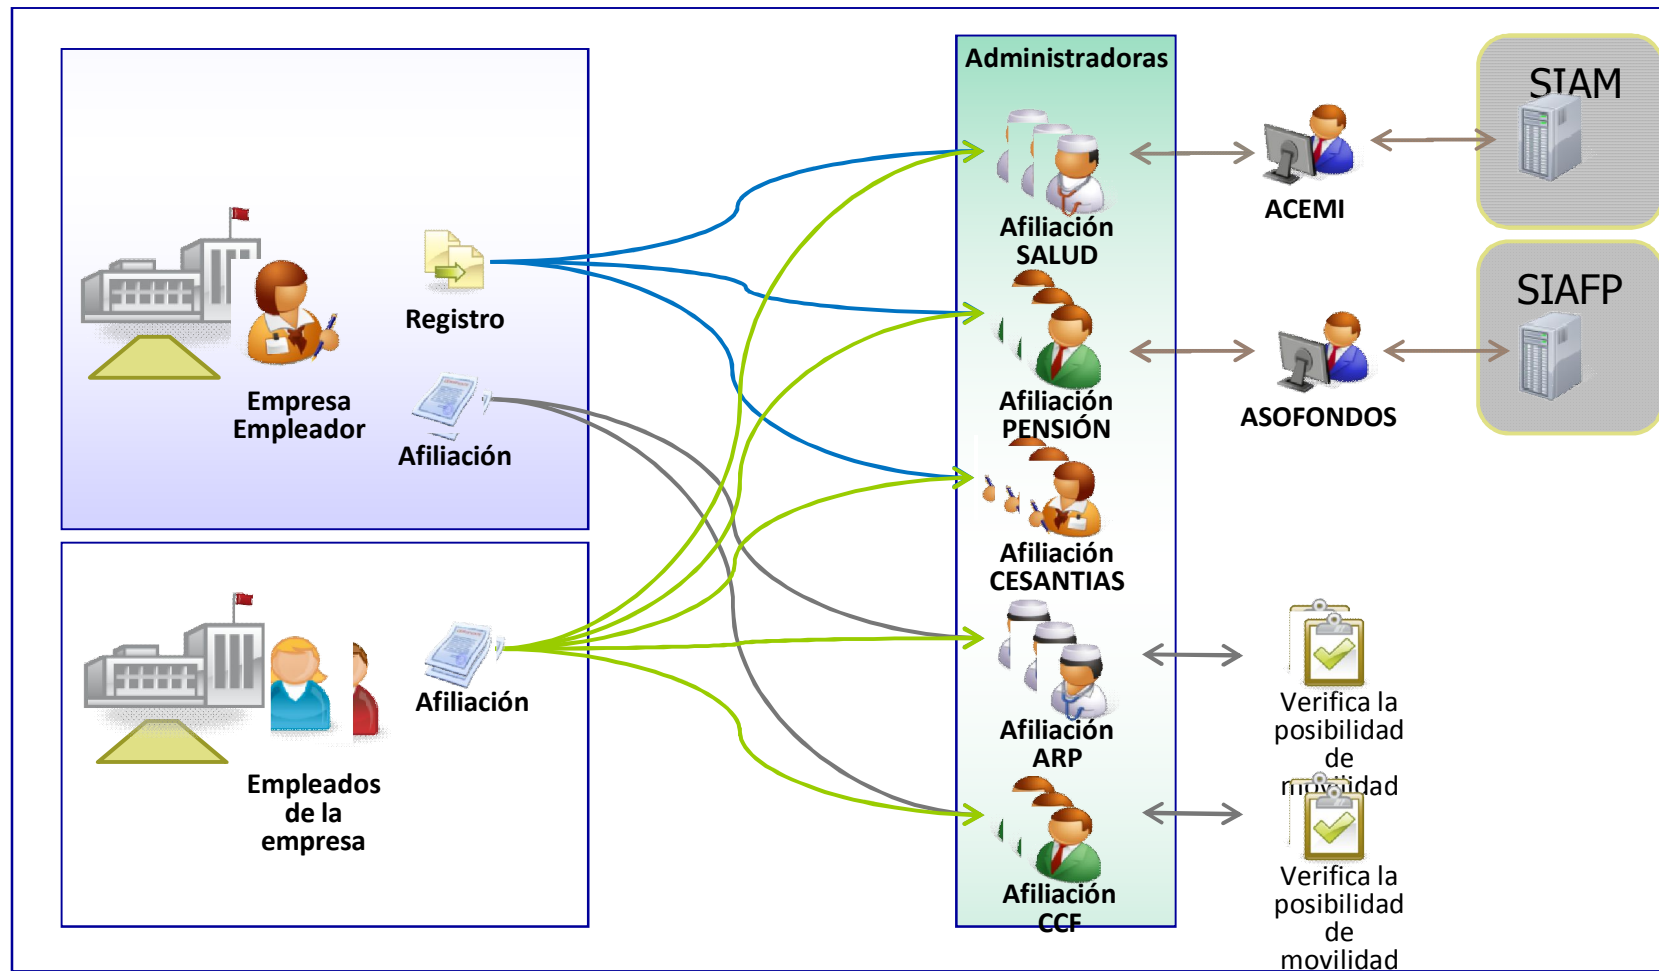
Administradoras

SIAM

SIAFP

Registro

Empresa Empleador

Afiliación

Afiliación SALUD

ACEMI

Afiliación PENSIÓN

ASOFONDOS

Afiliación CESANTIAS

Afiliación

Empleados de la empresa

Afiliación ARP

Verifica la posibilidad de movilidad

Afiliación CCF

Verifica la posibilidad de movilidad